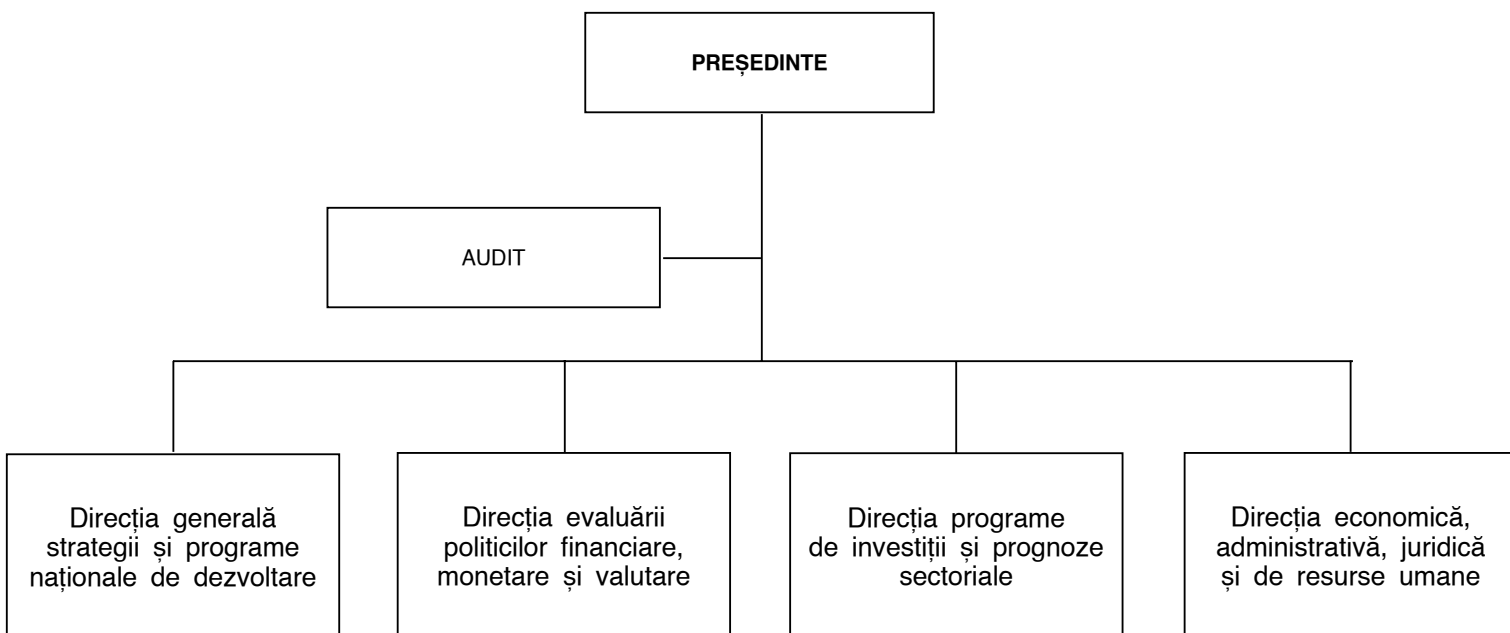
PREȘEDINTE

AUDIT

Direcția generală strategii și programe naționale de dezvoltare

Direcția evaluării politicilor financiare, monetare și valutare

Direcția programe de investiții și prognoze sectoriale

Direcția economică, administrativă, juridică și de resurse umane